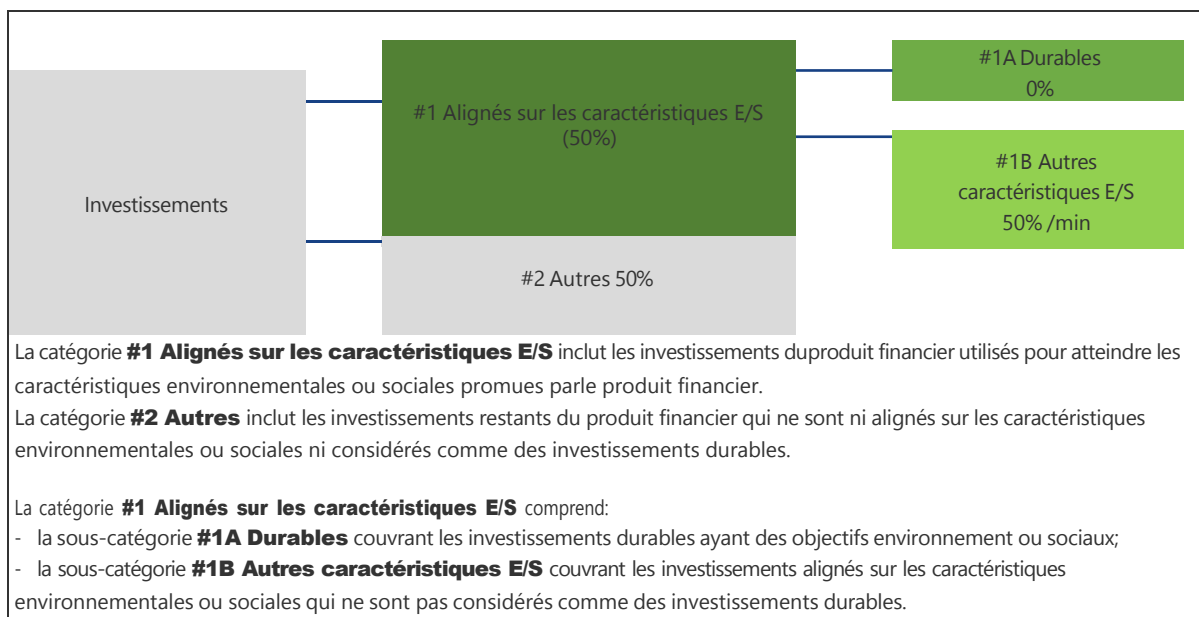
Investissements

#1 Alignés sur les caractéristiques E/S (50%)

#2 Autres 50%

#1A Durables 0%

#1B Autres caractéristiques E/S 50% /min

La catégorie **#1 Alignés sur les caractéristiques E/S** inclut les investissements duproduit financier utilisés pour atteindre les caractéristiques environnementales ou sociales promues parle produit financier.
La catégorie **#2 Autres** inclut les investissements restants du produit financier qui ne sont ni alignés sur les caractéristiques environnementales ou sociales ni considérés comme des investissements durables.

La catégorie **#1 Alignés sur les caractéristiques E/S** comprend:
- la sous-catégorie **#1A Durables** couvrant les investissements durables ayant des objectifs environnement ou sociaux;
- la sous-catégorie **#1B Autres caractéristiques E/S** couvrant les investissements alignés sur les caractéristiques environnementales ou sociales qui ne sont pas considérés comme des investissements durables.